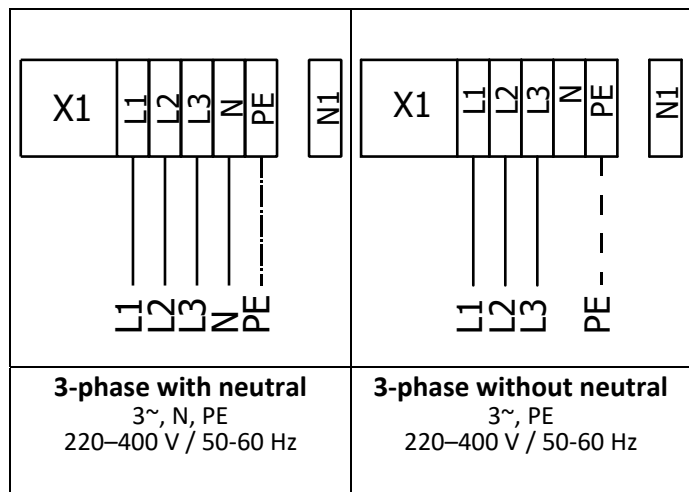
X1 L1 L2 L3 N PE N1

L1 L2 L3 N PE

X1 L1 L2 L3 N PE N1

L1 L2 L3 PE

| **3-phase with neutral**<br>3~, N, PE<br>220–400 V / 50-60 Hz | **3-phase without neutral**<br>3~, PE<br>220–400 V / 50-60 Hz |
|---|---|